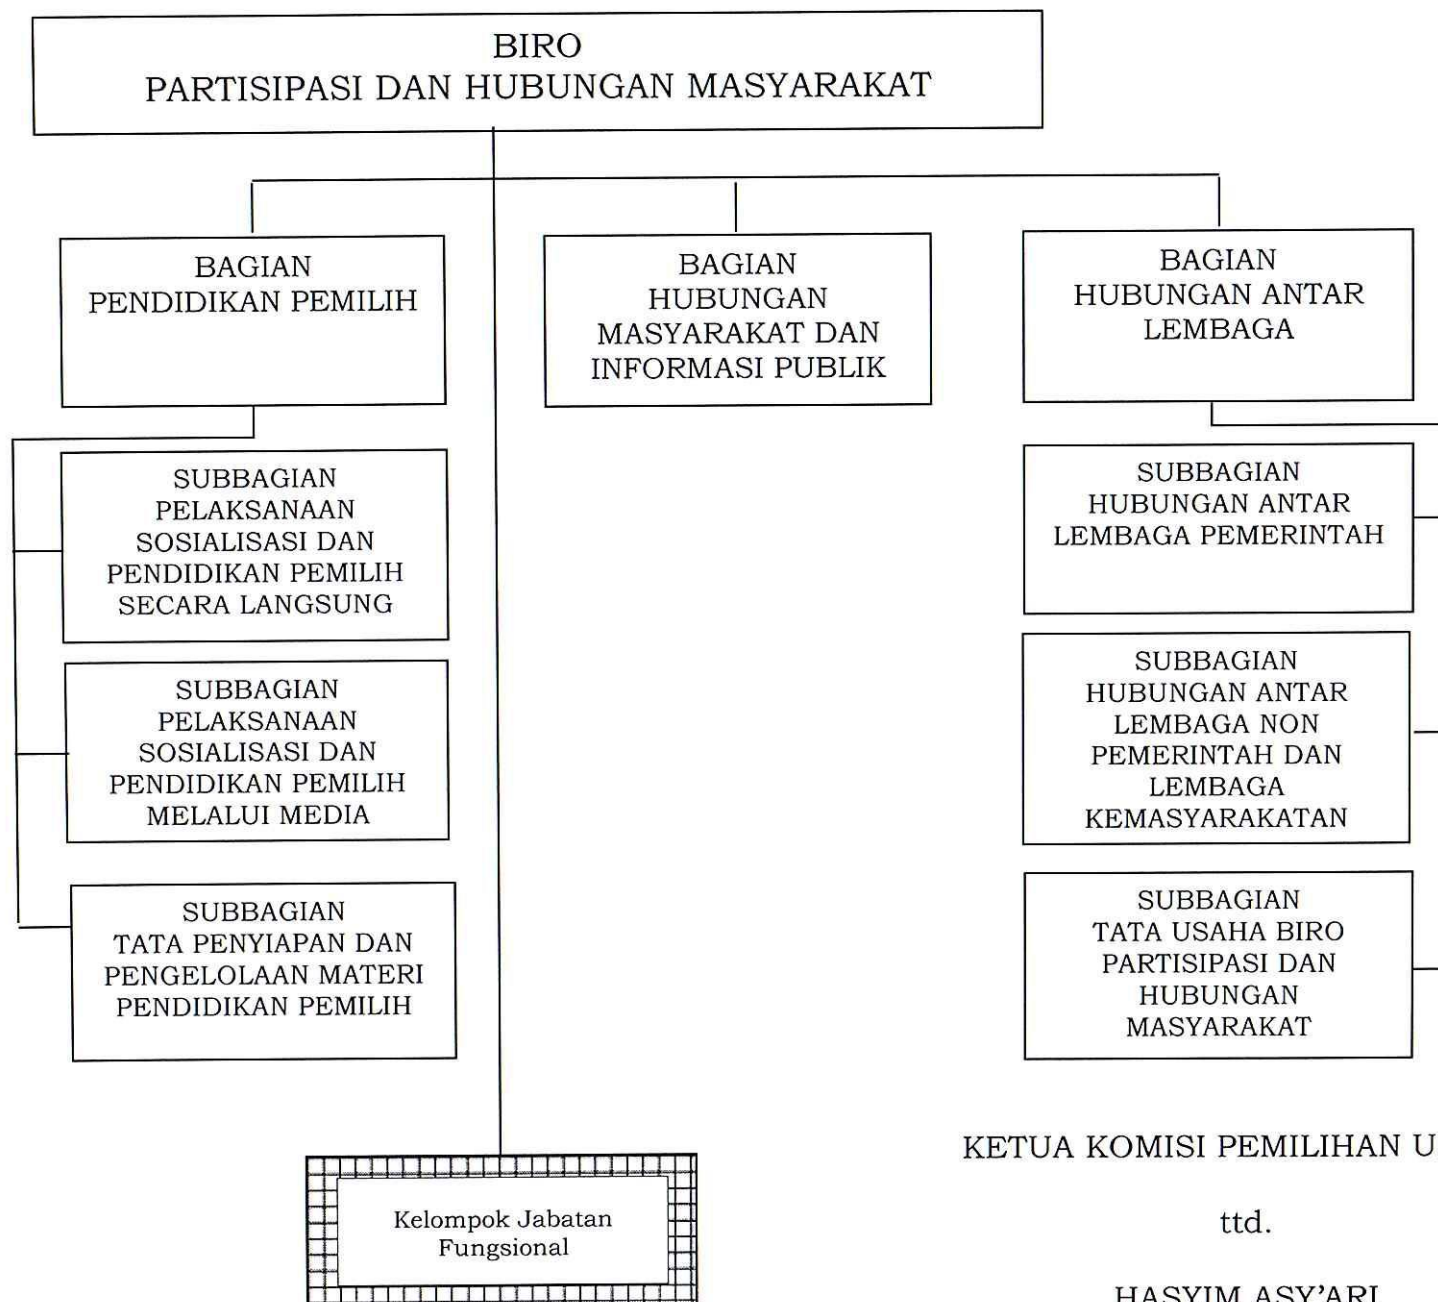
BIRO
PARTISIPASI DAN HUBUNGAN MASYARAKAT

BAGIAN
PENDIDIKAN PEMILIH

BAGIAN
HUBUNGAN
MASYARAKAT DAN
INFORMASI PUBLIK

BAGIAN
HUBUNGAN ANTAR
LEMBAGA

SUBBAGIAN
PELAKSANAAN
SOSIALISASI DAN
PENDIDIKAN PEMILIH
SECARA LANGSUNG

SUBBAGIAN
PELAKSANAAN
SOSIALISASI DAN
PENDIDIKAN PEMILIH
MELALUI MEDIA

SUBBAGIAN
TATA PENYIAPAN DAN
PENGELOLAAN MATERI
PENDIDIKAN PEMILIH

SUBBAGIAN
HUBUNGAN ANTAR
LEMBAGA PEMERINTAH

SUBBAGIAN
HUBUNGAN ANTAR
LEMBAGA NON
PEMERINTAH DAN
LEMBAGA
KEMASYARAKATAN

SUBBAGIAN
TATA USAHA BIRO
PARTISIPASI DAN
HUBUNGAN
MASYARAKAT

Kelompok Jabatan
Fungsional

KETUA KOMISI PEMILIHAN U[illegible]

ttd.

HASYIM ASY'ARI